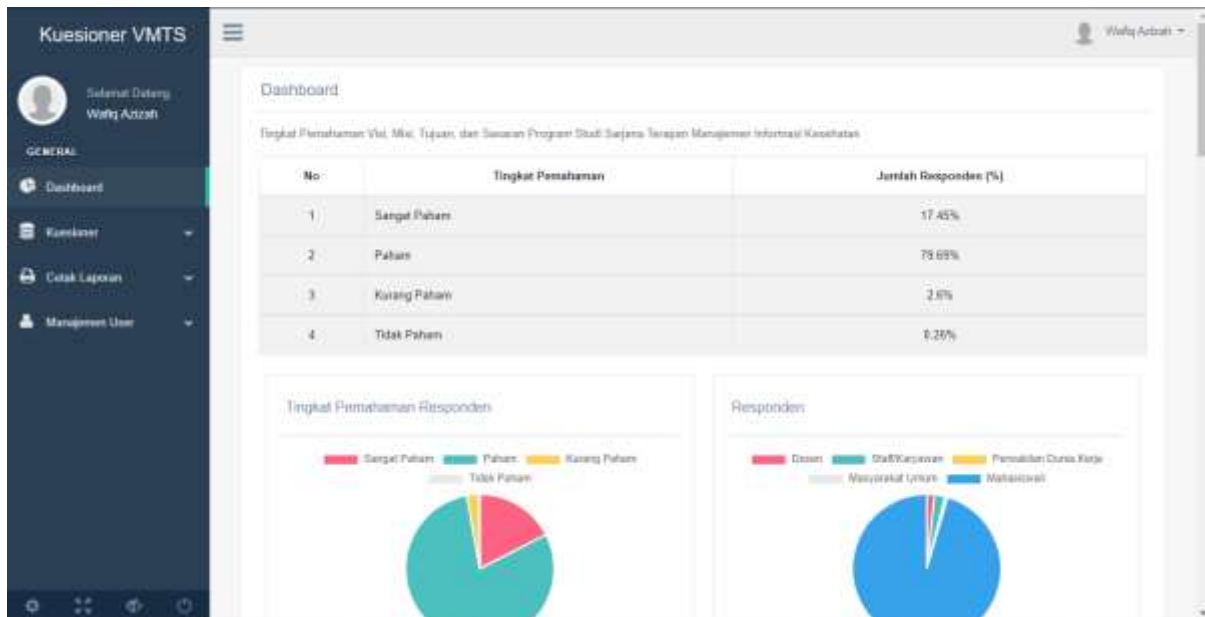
Kuesioner VMTS

Selamat Datang
Wafiq Azizah

GENERAL

Dashboard

Kuesioner

Cetak Laporan

Manajemen User

Wafiq Azizah

Dashboard

Tingkat Pemahaman Visi, Misi, Tujuan, dan Sasaran Program Studi Sarjana Terapan Manajemen Informasi Kesehatan

| No | Tingkat Pemahaman | Jumlah Responden (%) |
|---|---|---|
| 1 | Sangat Paham | 17.45% |
| 2 | Paham | 79.69% |
| 3 | Kurang Paham | 2.6% |
| 4 | Tidak Paham | 0.26% |

Tingkat Pemahaman Responden

Sangat Paham Paham Kurang Paham Tidak Paham

Responden

Dosen Staff/Karyawan Perwakilan Dunia Kerja Masyarakat Umum Mahasiswa